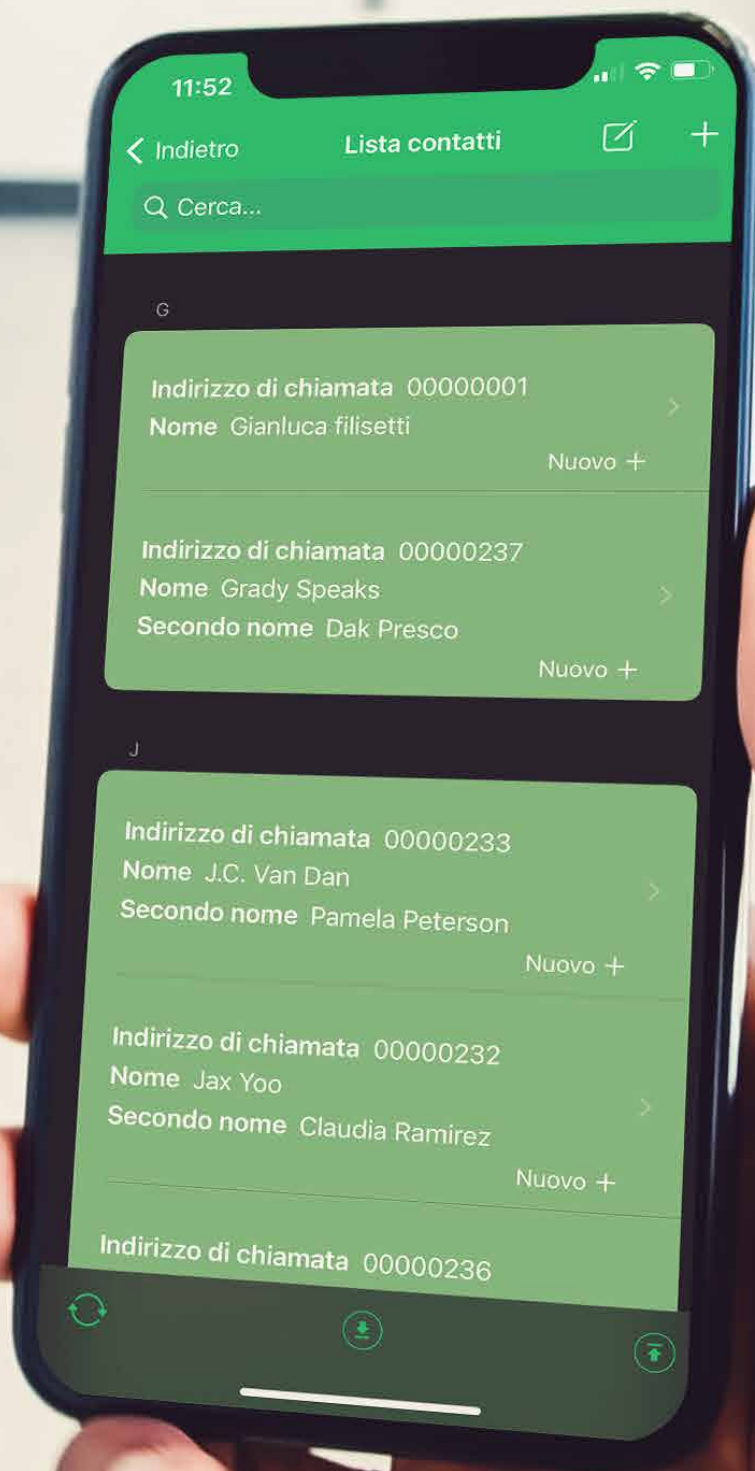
11:52

Indietro Lista contatti +

Cerca...

G

Indirizzo di chiamata 00000001
Nome Gianluca filisetti
Nuovo +

Indirizzo di chiamata 00000237
Nome Grady Speaks
Secondo nome Dak Presco
Nuovo +

J

Indirizzo di chiamata 00000233
Nome J.C. Van Dan
Secondo nome Pamela Peterson
Nuovo +

Indirizzo di chiamata 00000232
Nome Jax Yoo
Secondo nome Claudia Ramirez
Nuovo +

Indirizzo di chiamata 00000236